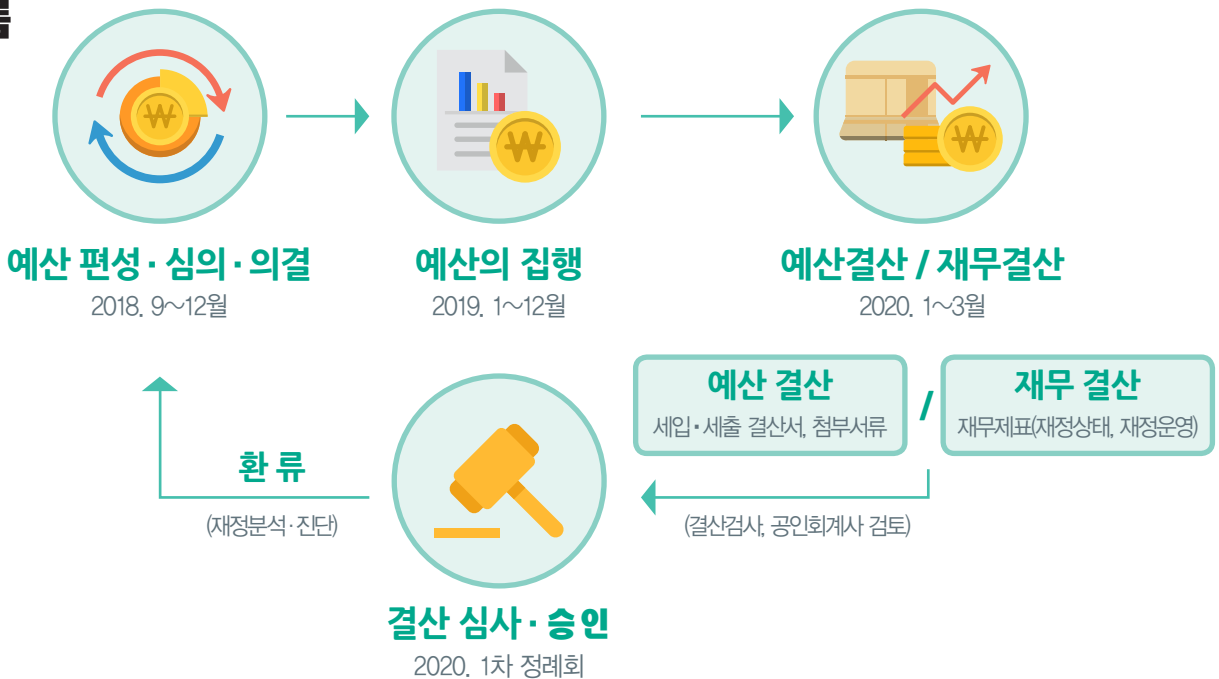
₩

예산 편성 · 심의 · 의결
2018. 9~12월

₩

예산의 집행
2019. 1~12월

₩

예산결산 / 재무결산
2020. 1~3월

예산 결산
세입 · 세출 결산서, 첨부서류

/

재무 결산
재무제표(재정상태, 재정운영)

(결산검사, 공인회계사 검토)

환 류
(재정분석 · 진단)

결산 심사 · 승인
2020. 1차 정례회